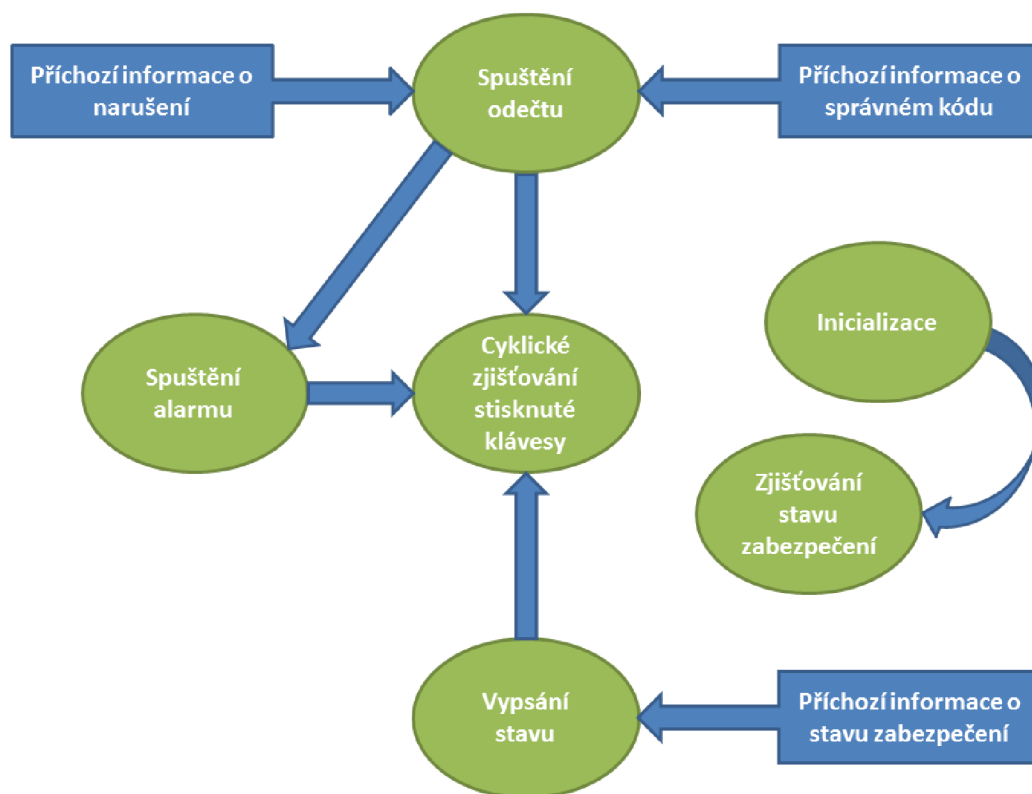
Příchozí informace o narušení

Spuštění odečtu

Příchozí informace o správném kódu

Inicializace

Spuštění alarmu

Cyklické zjišťování stisknuté klávesy

Zjišťování stavu zabezpečení

Vypsání stavu

Příchozí informace o stavu zabezpečení